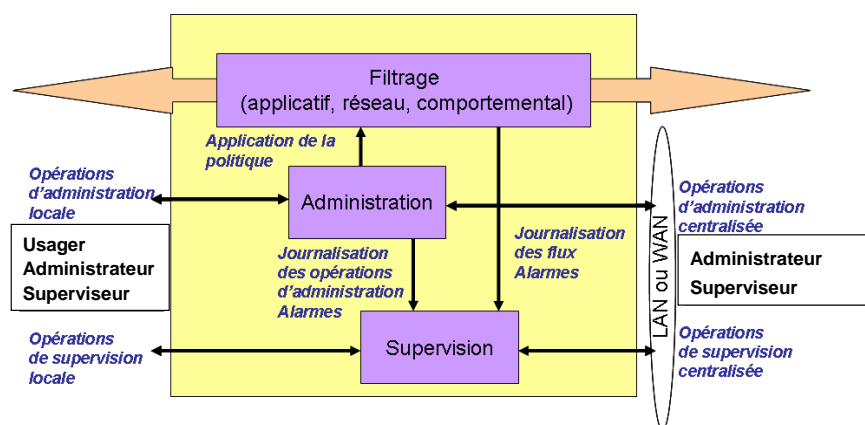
Filtrage
(applicatif, réseau, comportemental)

Application de la politique

Opérations d'administration locale

Administration

Opérations d'administration centralisée

Usager
Administrateur
Superviseur

Journalisation des opérations d'administration Alarmes

Journalisation des flux Alarmes

LAN ou WAN

Administrateur
Superviseur

Opérations de supervision locale

Supervision

Opérations de supervision centralisée